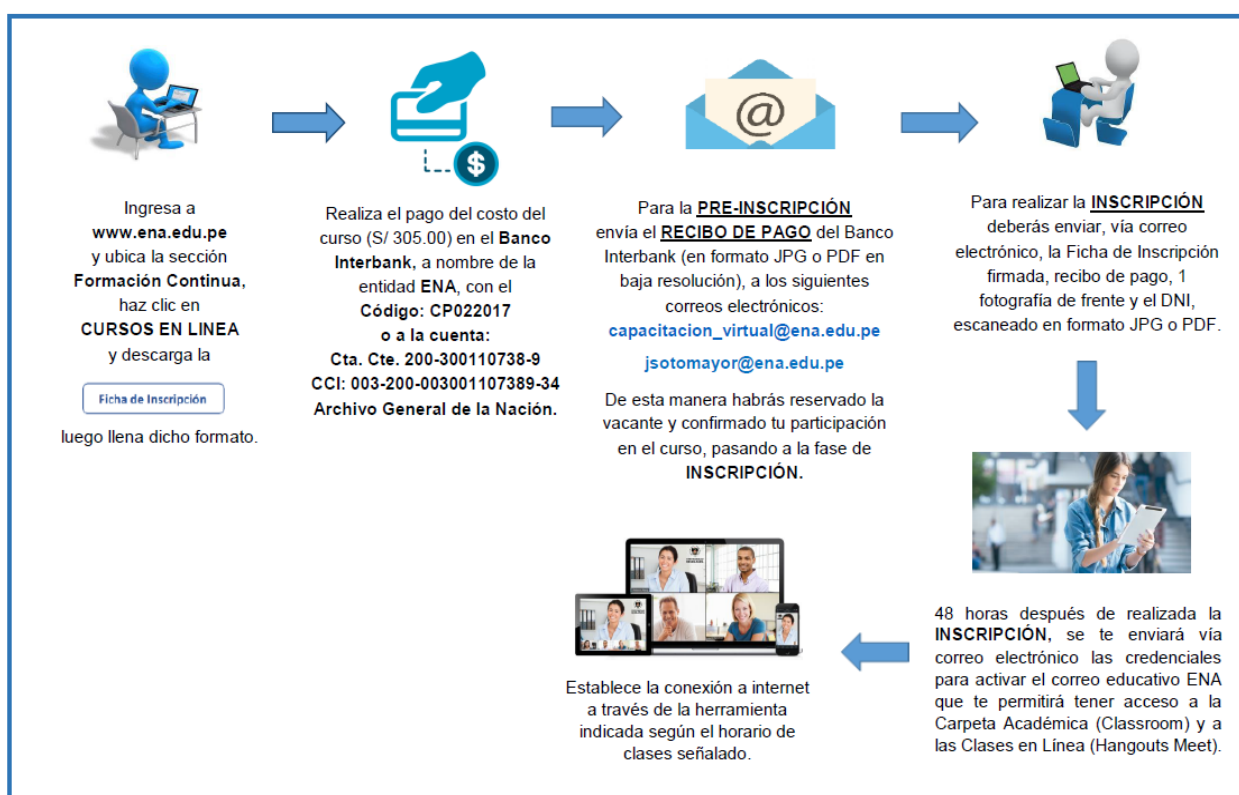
Ingresa a www.ena.edu.pe y ubica la sección Formación Continua, haz clic en CURSOS EN LINEA y descarga la

Ficha de Inscripción

luego llena dicho formato.

Realiza el pago del costo del curso (S/ 305.00) en el Banco Interbank, a nombre de la entidad ENA, con el Código: CP022017 o a la cuenta: Cta. Cte. 200-300110738-9 CCI: 003-200-003001107389-34 Archivo General de la Nación.

Para la PRE-INSCRIPCIÓN envía el RECIBO DE PAGO del Banco Interbank (en formato JPG o PDF en baja resolución), a los siguientes correos electrónicos:

capacitacion_virtual@ena.edu.pe

jsotomayor@ena.edu.pe

De esta manera habrás reservado la vacante y confirmado tu participación en el curso, pasando a la fase de INSCRIPCIÓN.

Para realizar la INSCRIPCIÓN deberás enviar, vía correo electrónico, la Ficha de Inscripción firmada, recibo de pago, 1 fotografía de frente y el DNI, escaneado en formato JPG o PDF.

48 horas después de realizada la INSCRIPCIÓN, se te enviará vía correo electrónico las credenciales para activar el correo educativo ENA que te permitirá tener acceso a la Carpeta Académica (Classroom) y a las Clases en Línea (Hangouts Meet).

Establece la conexión a internet a través de la herramienta indicada según el horario de clases señalado.